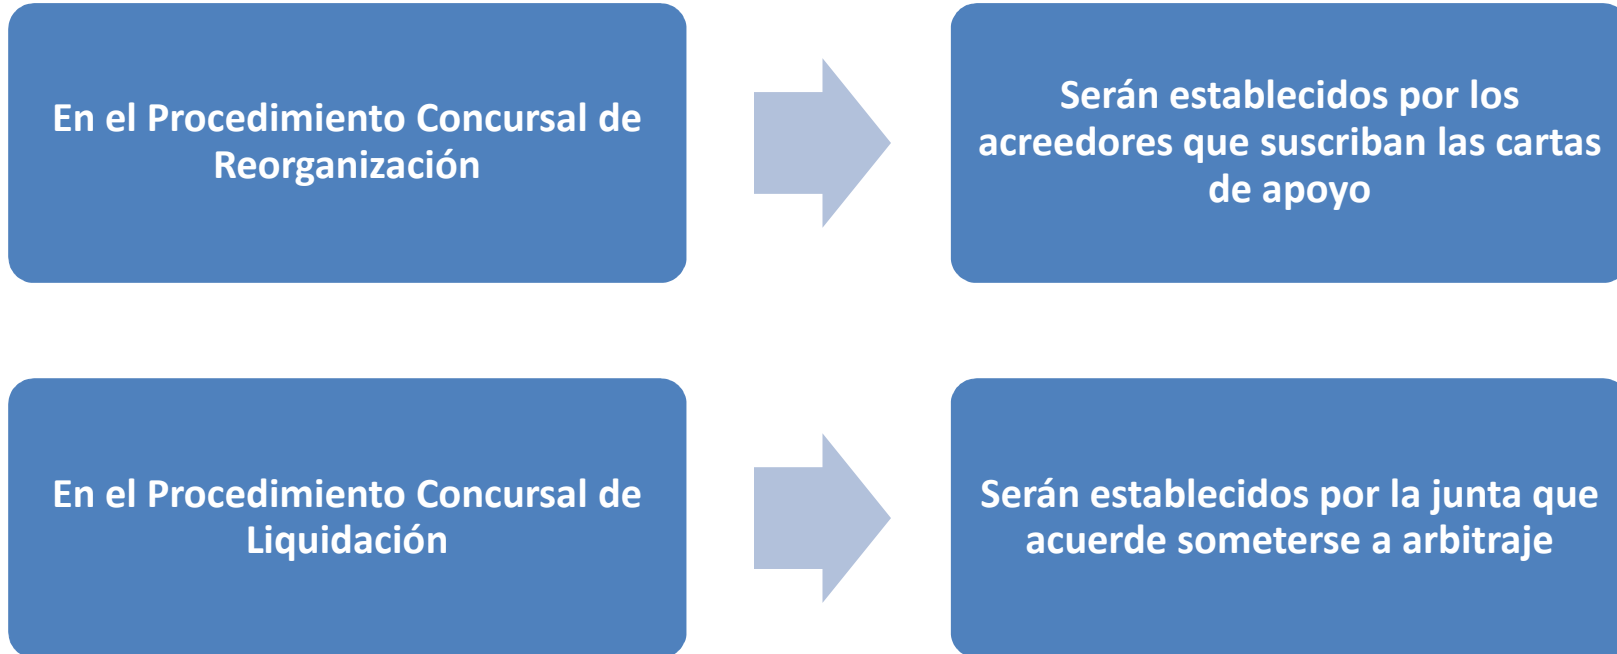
En el Procedimiento Concursal de Reorganización

Serán establecidos por los acreedores que suscriban las cartas de apoyo

En el Procedimiento Concursal de Liquidación

Serán establecidos por la junta que acuerde someterse a arbitraje